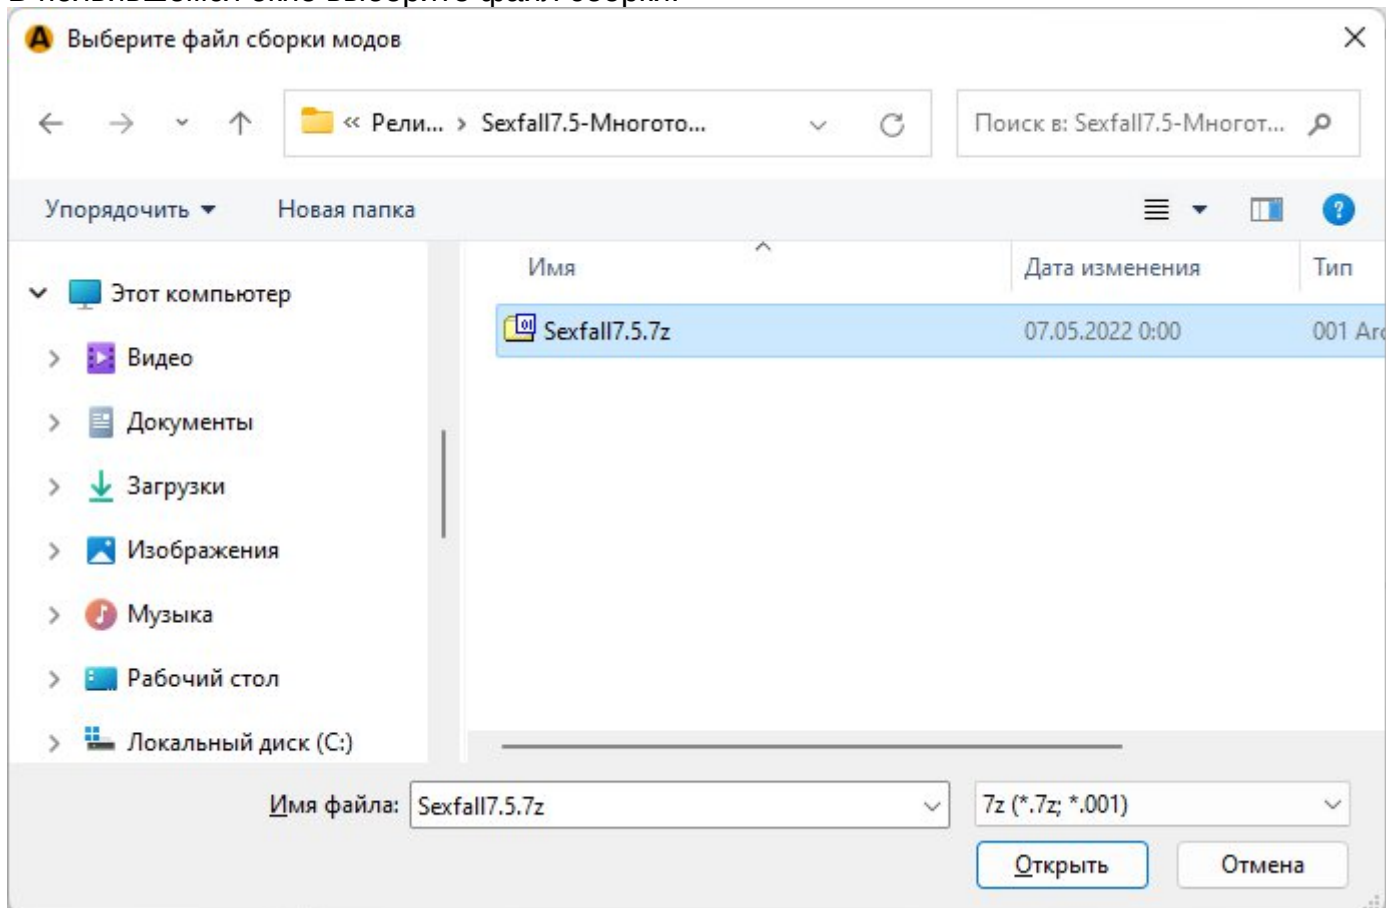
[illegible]

Выберите файл сборки модов

« Рели... › Sexfall7.5-Многото...

Поиск в: Sexfall7.5-Многот...

Упорядочить ▾ Новая папка

Имя | Дата изменения | Тип

Этот компьютер
Видео
Документы
Загрузки
Изображения
Музыка
Рабочий стол
Локальный диск (C:)

Sexfall7.5.7z 07.05.2022 0:00 001 Ar

Имя файла: Sexfall7.5.7z

7z (*.7z; *.001)

Открыть Отмена